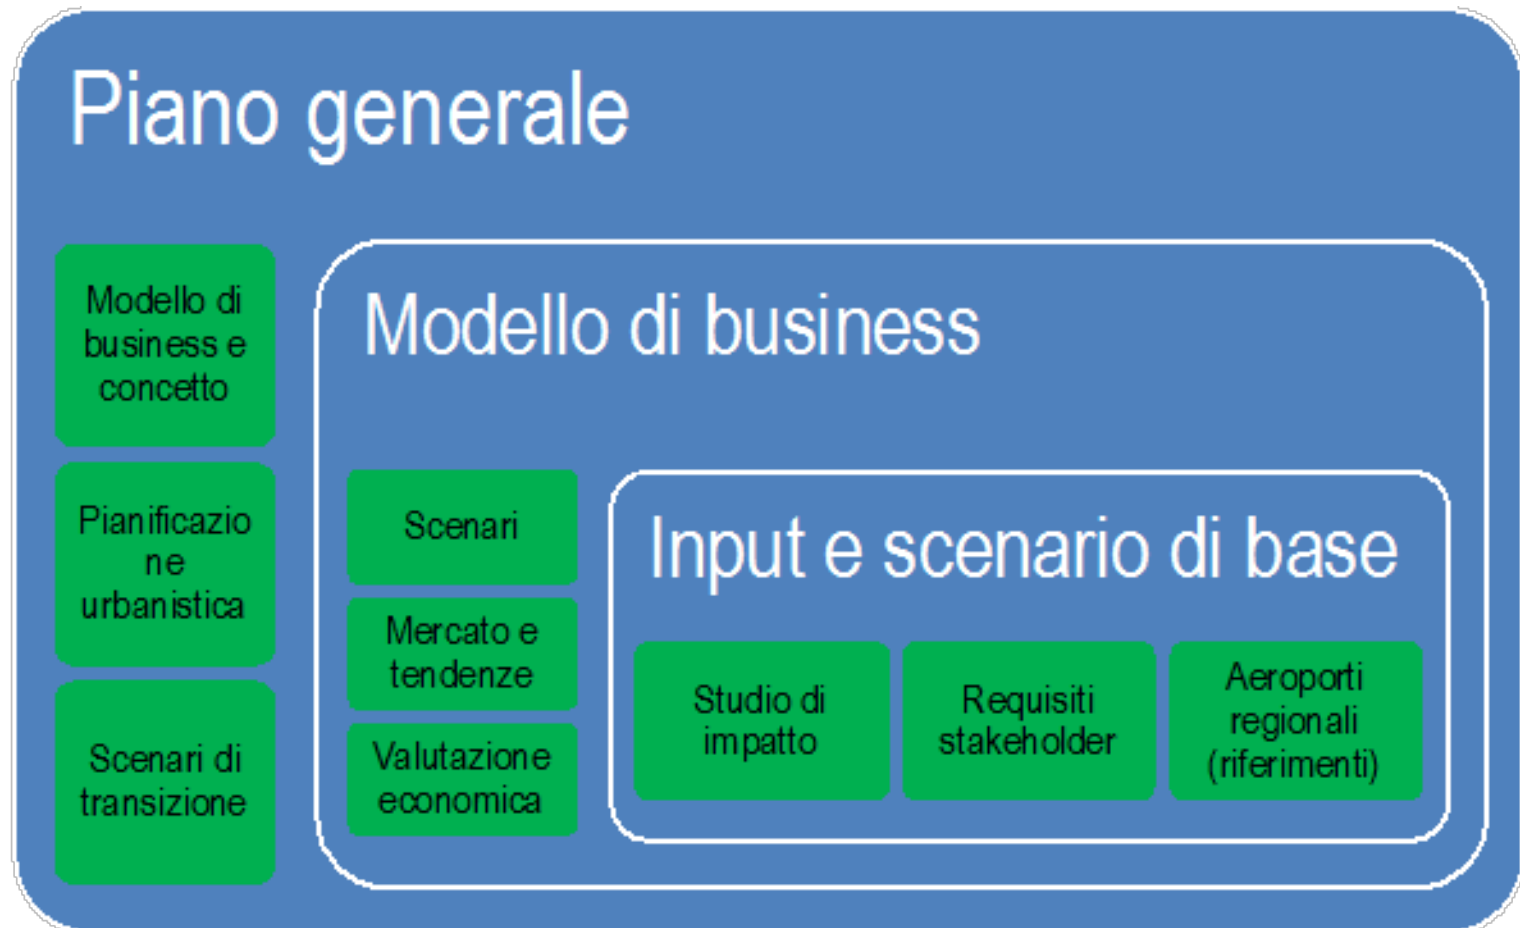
Piano generale

Modello di business e concetto

Pianificazione urbanistica

Scenari di transizione

Modello di business

Scenari

Mercato e tendenze

Valutazione economica

Input e scenario di base

Studio di impatto

Requisiti stakeholder

Aeroporti regionali (riferimenti)